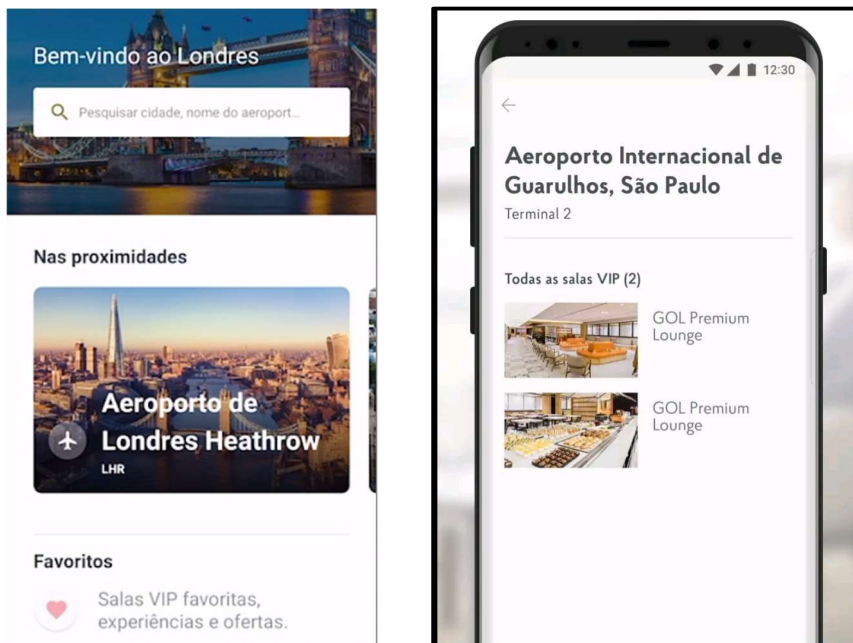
Bem-vindo ao Londres

Pesquisar cidade, nome do aeroport...

Nas proximidades

Aeroporto de Londres Heathrow
LHR

Favoritos

Salas VIP favoritas, experiências e ofertas.

12:30

Aeroporto Internacional de Guarulhos, São Paulo
Terminal 2

Todas as salas VIP (2)

GOL Premium Lounge

GOL Premium Lounge